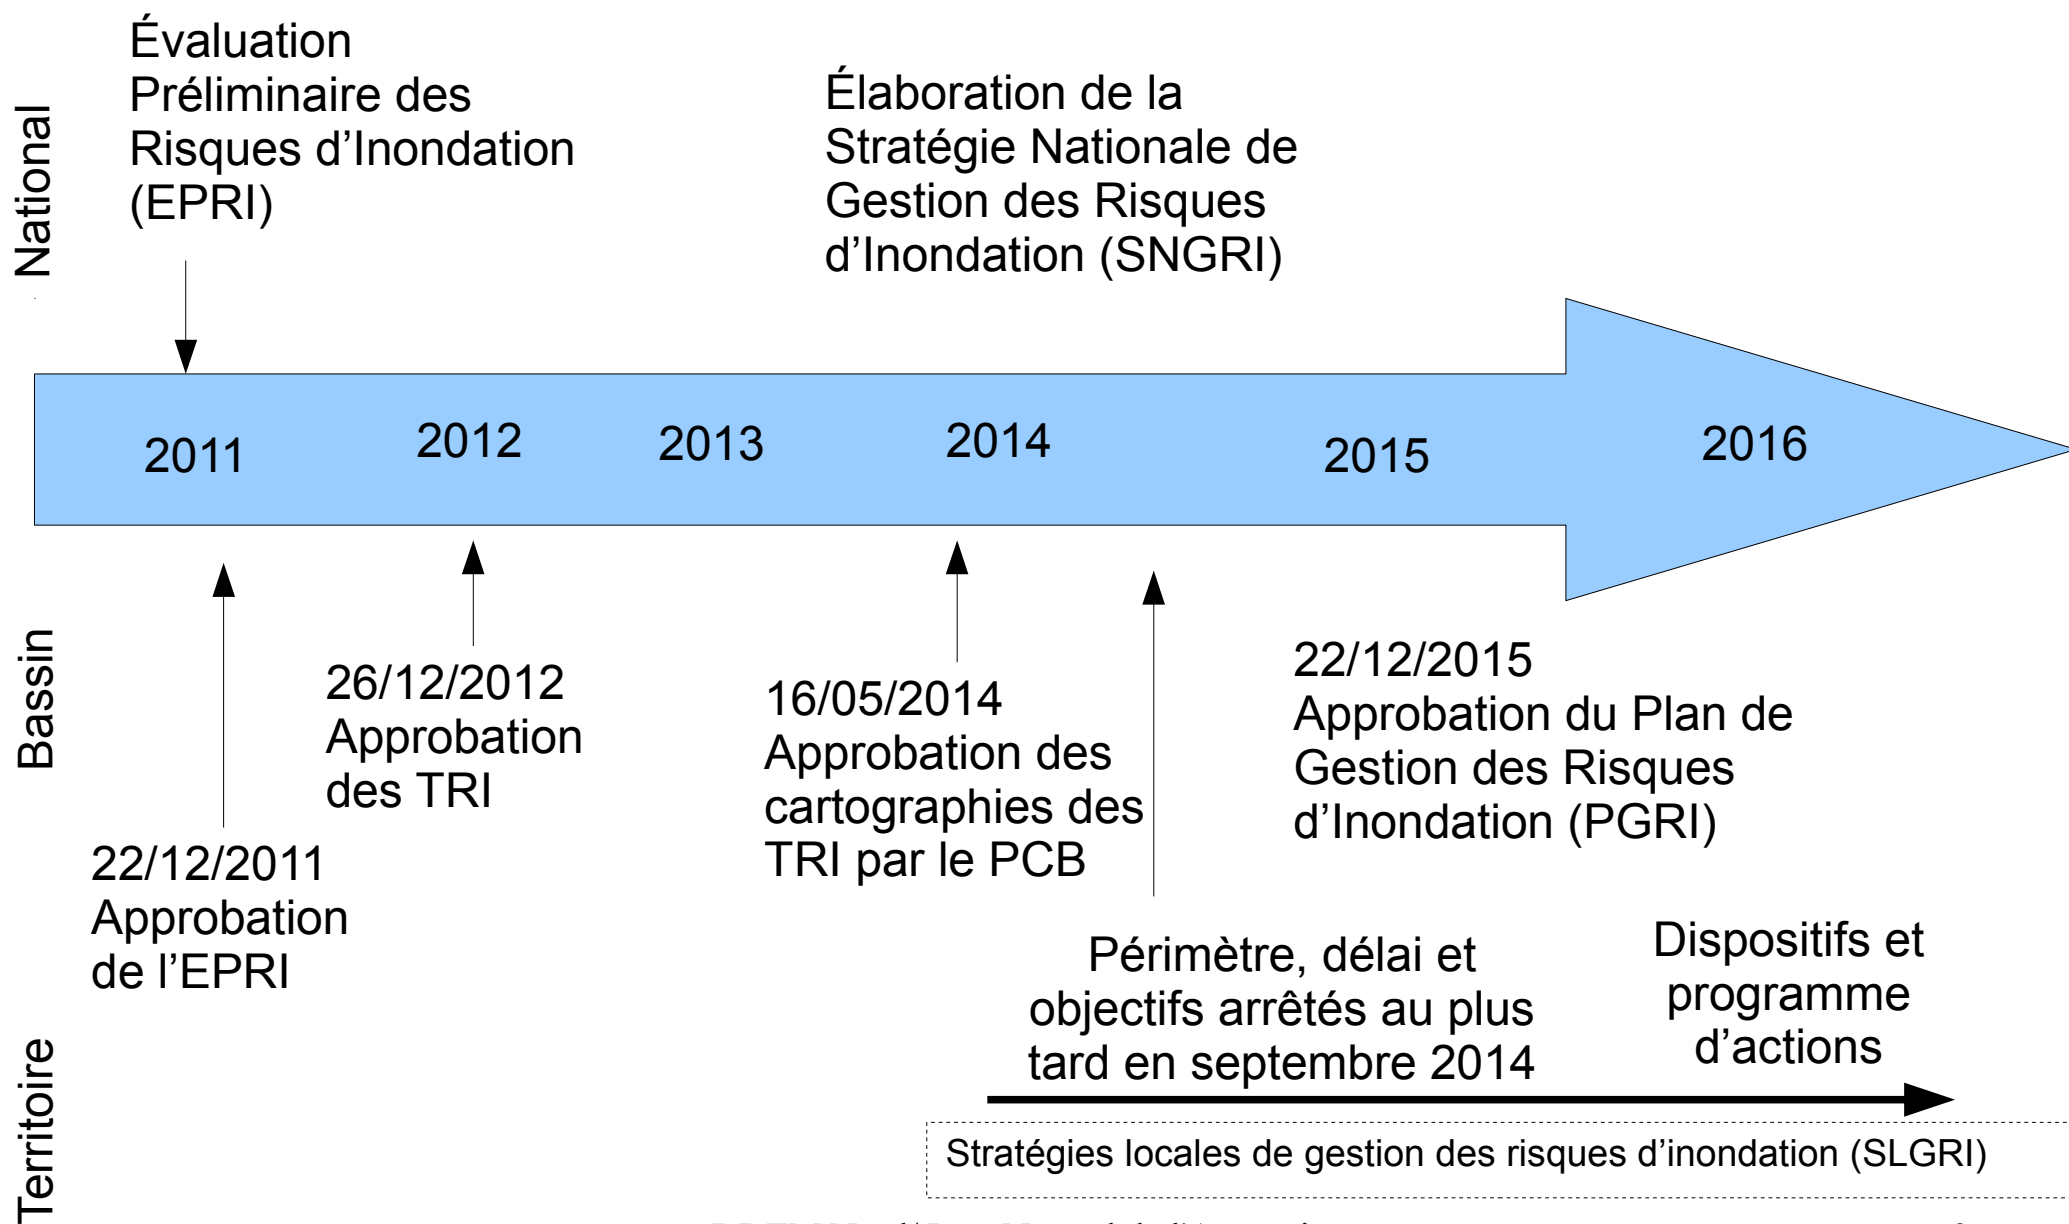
National

Évaluation Préliminaire des Risques d’Inondation (EPRI)

Élaboration de la Stratégie Nationale de Gestion des Risques d’Inondation (SNGRI)

2011 2012 2013 2014 2015 2016

Bassin

22/12/2011 Approbation de l’EPRI

26/12/2012 Approbation des TRI

16/05/2014 Approbation des cartographies des TRI par le PCB

22/12/2015 Approbation du Plan de Gestion des Risques d’Inondation (PGRI)

Territoire

Périmètre, délai et objectifs arrêtés au plus tard en septembre 2014

Dispositifs et programme d’actions

Stratégies locales de gestion des risques d’inondation (SLGRI)

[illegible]